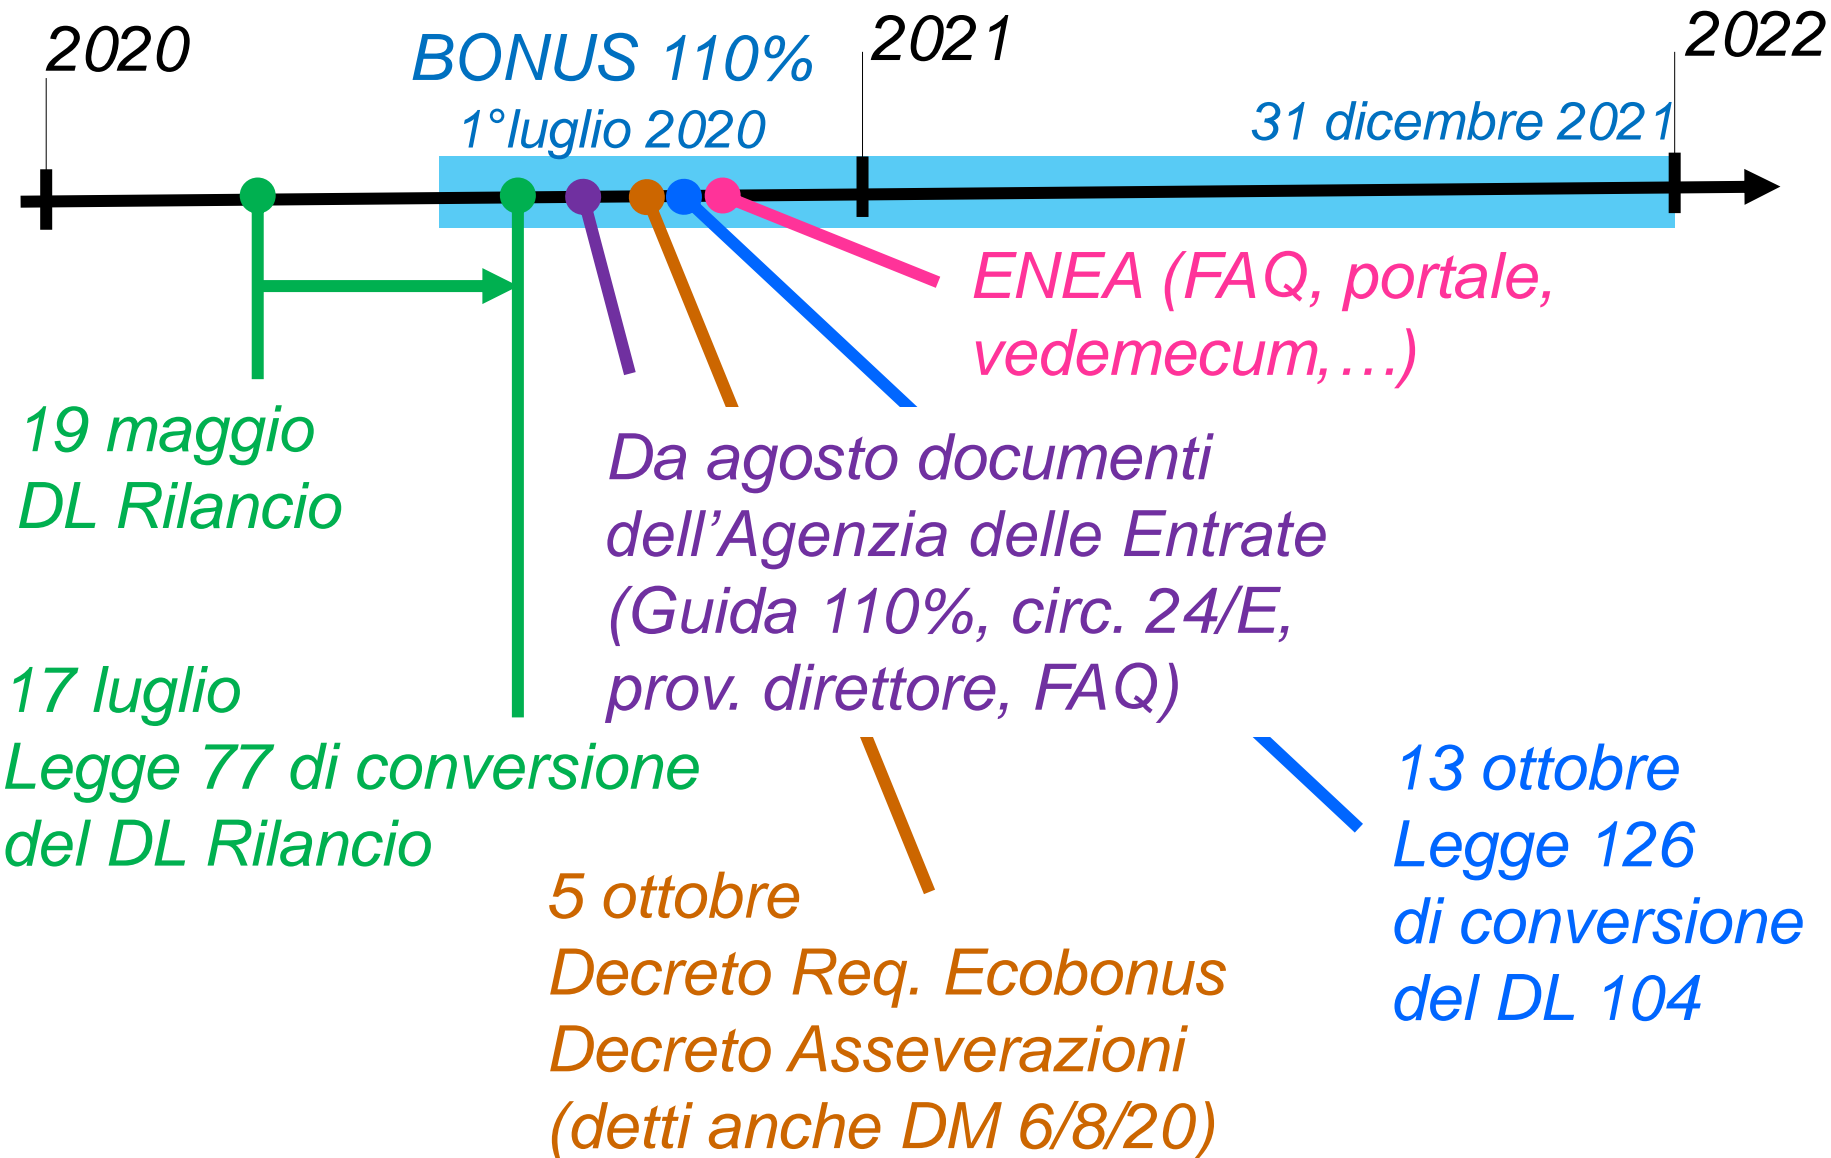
2020

BONUS 110%

1°luglio 2020

2021

2022

31 dicembre 2021

ENEA (FAQ, portale, vedemecum,…)

19 maggio
DL Rilancio

Da agosto documenti dell’Agenzia delle Entrate (Guida 110%, circ. 24/E, prov. direttore, FAQ)

17 luglio
Legge 77 di conversione del DL Rilancio

13 ottobre
Legge 126
di conversione
del DL 104

5 ottobre
Decreto Req. Ecobonus
Decreto Asseverazioni
(detti anche DM 6/8/20)